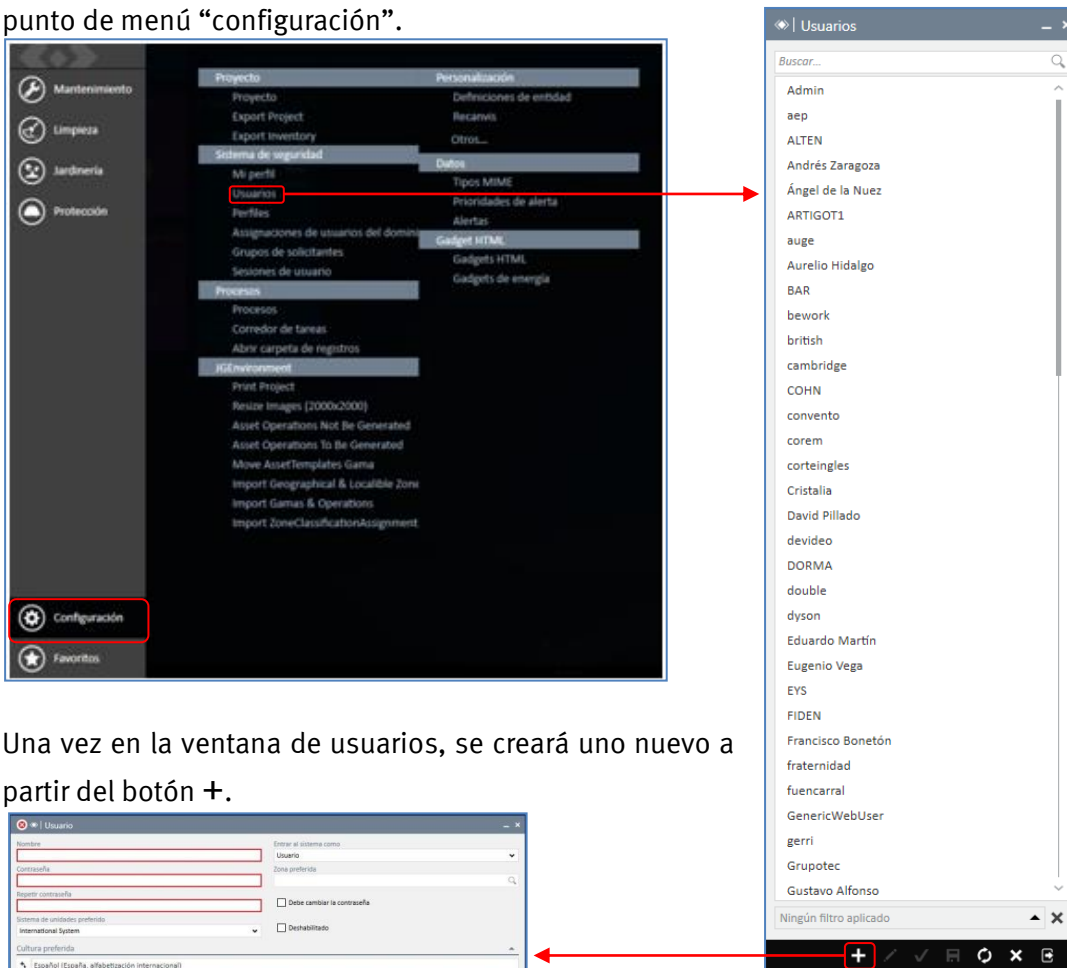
punto de menú "configuración".

Mantenimiento
Limpieza
Jardinería
Protección
Configuración
Favoritos

Proyecto
Proyecto
Export Project
Export Inventory
Sistema de seguridad
Mi perfil
Usuarios
Perfiles
Asignaciones de usuarios del domini
Grupos de solicitantes
Sesiones de usuario
Procesos
Procesos
Corredor de tareas
Abrir carpeta de registros
JGEnvironment
Print Project
Resize Images (2000x2000)
Asset Operations Not Be Generated
Asset Operations To Be Generated
Move AssetTemplates Gama
Import Geographical & Localible Zone
Import Gamas & Operations
Import ZoneClassificationAssignment

Personalización
Definiciones de entidad
Recanvis
Otros...
Datos
Tipos MIME
Prioridades de alerta
Alertas
Gadget HTML
Gadgets HTML
Gadgets de energía

Usuarios
Buscar...
Admin
aep
ALTEN
Andrés Zaragoza
Ángel de la Nuez
ARTIGOT1
auge
Aurelio Hidalgo
BAR
bework
british
cambridge
COHN
convento
corem
corteingles
Cristalia
David Pillado
devideo
DORMA
double
dyson
Eduardo Martín
Eugenio Vega
EYS
FIDEN
Francisco Bonetón
fraternidad
fuencarral
GenericWebUser
gerri
Grupotec
Gustavo Alfonso
Ningún filtro aplicado

Una vez en la ventana de usuarios, se creará uno nuevo a partir del botón +.

Usuario
Nombre
Contraseña
Repetir contraseña
Sistema de unidades preferido
International System
Entrar al sistema como
Usuario
Zona preferida
Debe cambiar la contraseña
Deshabilitado
Cultura preferida
Español (España, alfabetización internacional)